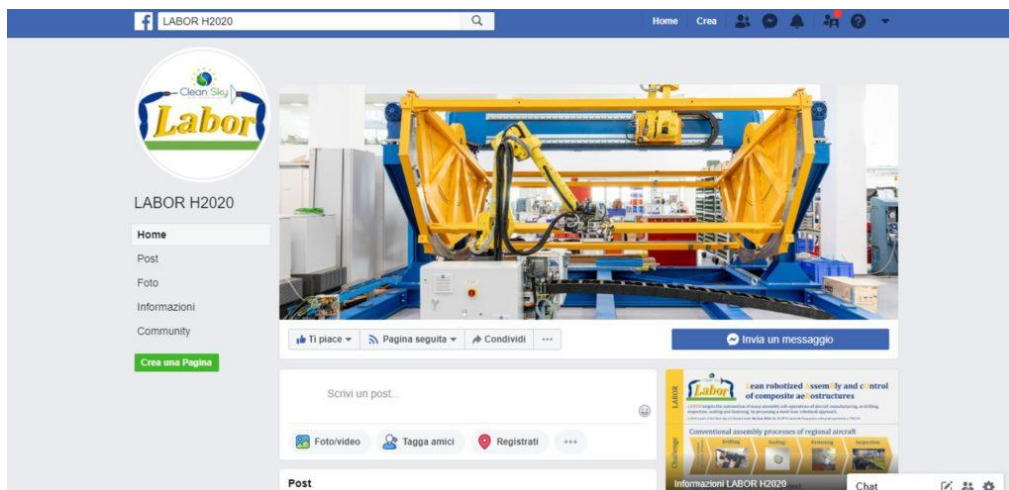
LABOR H2020

Home Crea

Clean Sky
Labor

LABOR H2020

Home
Post
Foto
Informazioni
Community

Crea una Pagina

Ti piace
Pagina seguita
Condividi
...

Invia un messaggio

Scrivi un post...

Foto/video
Tagga amici
Registrati
...

Post

Labor
Lean robotized Assembly and cOntrol of composite aeRostructures

LABOR

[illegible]

Challenge

Conventional assembly processes of regional aircraft

Drilling
Sealing
Fastening
Inspection

Informazioni LABOR H2020

Chat